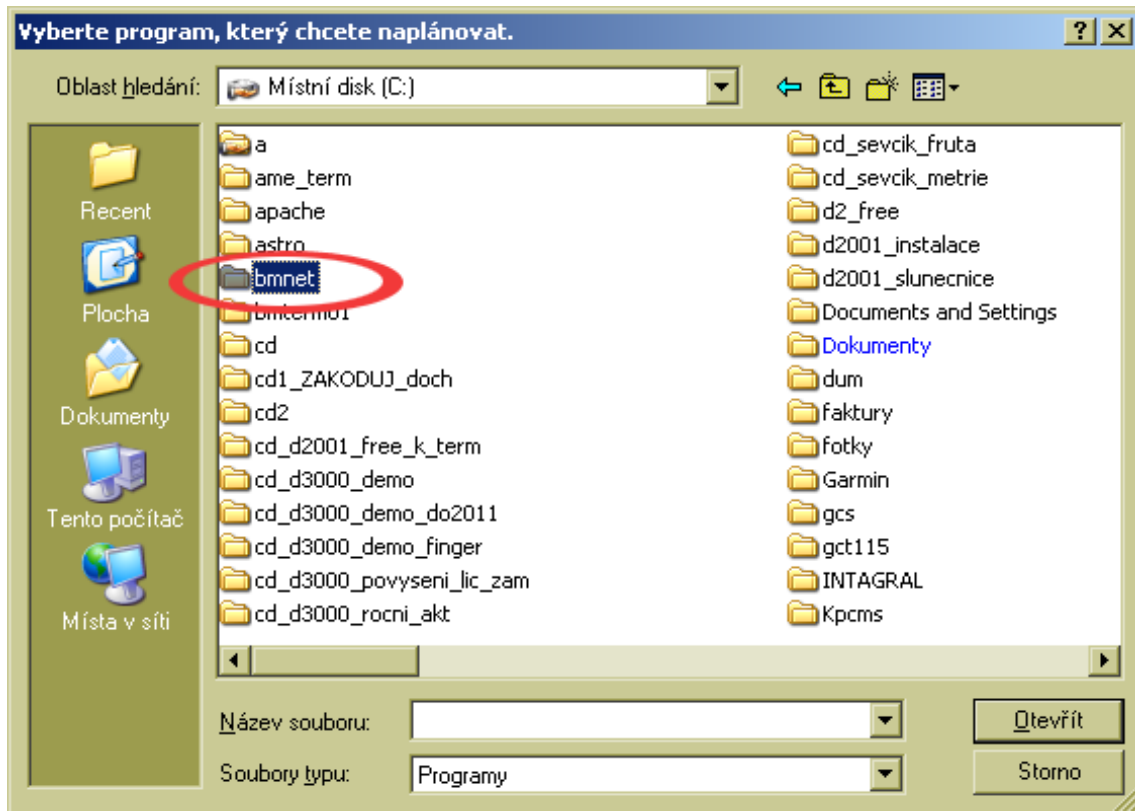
Vyberte program, který chcete naplánovat.

? X

Oblast hledání: Místní disk (C:)

Recent

Plocha

Dokumenty

Tento počítač

Místa v síti

a
ame_term
apache
astro
bmnet
bmterm01
cd
cd1_ZAKODUJ_doch
cd2
cd_d2001_free_k_term
cd_d3000_demo
cd_d3000_demo_do2011
cd_d3000_demo_finger
cd_d3000_povyseni_lic_zam
cd_d3000_rocni_akt

cd_sevcik_fruta
cd_sevcik_metrie
d2_free
d2001_instalace
d2001_slunecnice
Documents and Settings
Dokumenty
dum
faktury
fotky
Garmin
gcs
gct115
INTAGRAL
Kpcms

Název souboru:

Otevřít

Soubory typu: Programy

Storno